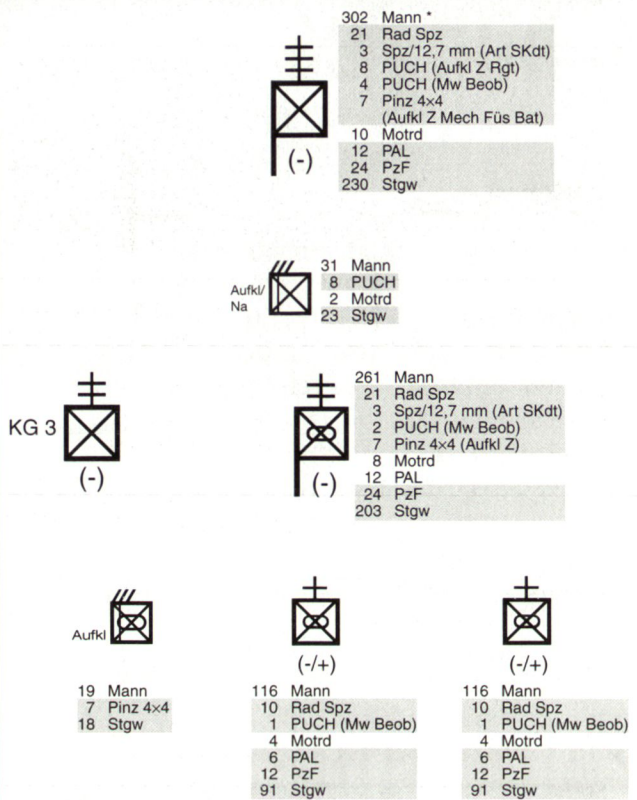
(-)

| | |
|---|---|
| 302 | Mann * |
| 21 | Rad Spz |
| 3 | Spz/12,7 mm (Art SKdt) |
| 8 | PUCH (Aufkl Z Rgt) |
| 4 | PUCH (Mw Beob) |
| 7 | Pinz 4×4 (Aufkl Z Mech Füs Bat) |
| 10 | Motrd |
| 12 | PAL |
| 24 | PzF |
| 230 | Stgw |

Aufkl/ Na

| | |
|---|---|
| 31 | Mann |
| 8 | PUCH |
| 2 | Motrd |
| 23 | Stgw |

KG 3
(-)

(-)

| | |
|---|---|
| 261 | Mann |
| 21 | Rad Spz |
| 3 | Spz/12,7 mm (Art SKdt) |
| 2 | PUCH (Mw Beob) |
| 7 | Pinz 4×4 (Aufkl Z) |
| 8 | Motrd |
| 12 | PAL |
| 24 | PzF |
| 203 | Stgw |

Aufkl

| | |
|---|---|
| 19 | Mann |
| 7 | Pinz 4×4 |
| 18 | Stgw |

(-/+)

| | |
|---|---|
| 116 | Mann |
| 10 | Rad Spz |
| 1 | PUCH (Mw Beob) |
| 4 | Motrd |
| 6 | PAL |
| 12 | PzF |
| 91 | Stgw |

(-/+)

| | |
|---|---|
| 116 | Mann |
| 10 | Rad Spz |
| 1 | PUCH (Mw Beob) |
| 4 | Motrd |
| 6 | PAL |
| 12 | PzF |
| 91 | Stgw |